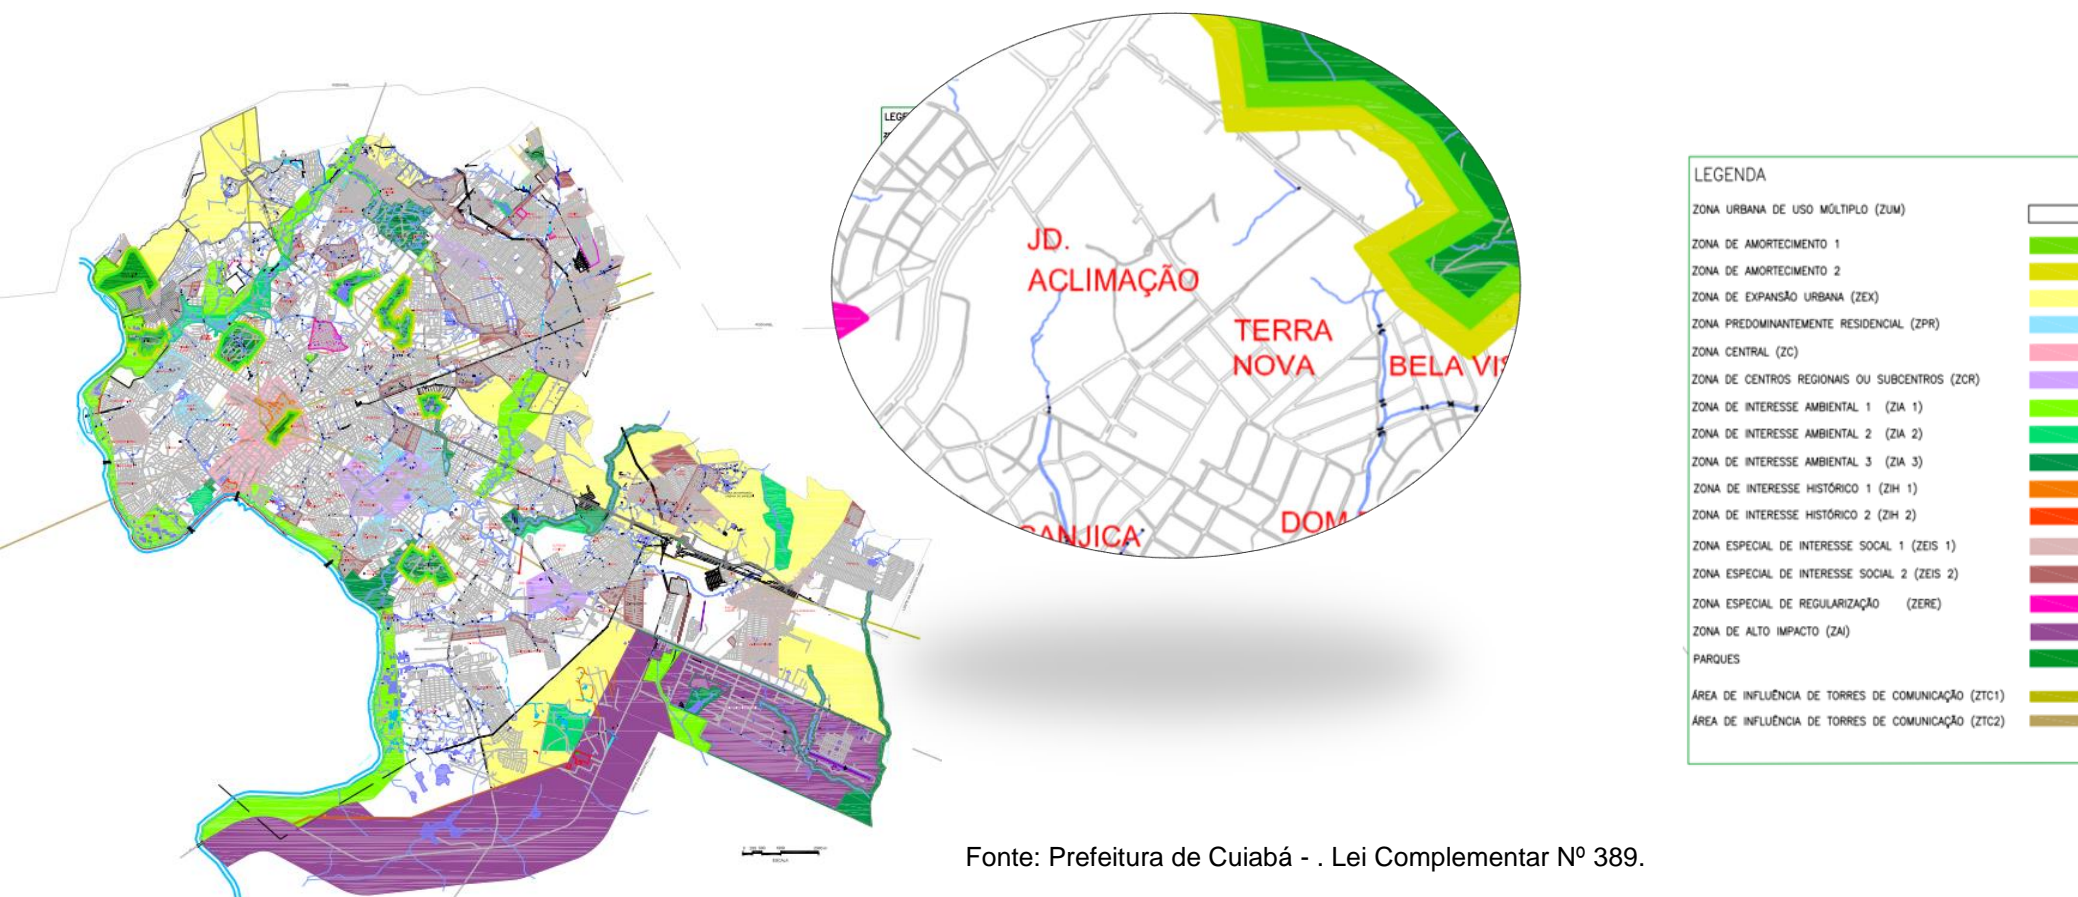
JD. ACLIMAÇÃO

TERRA NOVA

BELA VI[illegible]

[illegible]ANJICA

DOM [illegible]

LEGENDA

ZONA URBANA DE USO MÚLTIPLO (ZUM)

ZONA DE AMORTECIMENTO 1

ZONA DE AMORTECIMENTO 2

ZONA DE EXPANSÃO URBANA (ZEX)

ZONA PREDOMINANTEMENTE RESIDENCIAL (ZPR)

ZONA CENTRAL (ZC)

ZONA DE CENTROS REGIONAIS OU SUBCENTROS (ZCR)

ZONA DE INTERESSE AMBIENTAL 1 (ZIA 1)

ZONA DE INTERESSE AMBIENTAL 2 (ZIA 2)

ZONA DE INTERESSE AMBIENTAL 3 (ZIA 3)

ZONA DE INTERESSE HISTÓRICO 1 (ZIH 1)

ZONA DE INTERESSE HISTÓRICO 2 (ZIH 2)

ZONA ESPECIAL DE INTERESSE SOCIAL 1 (ZEIS 1)

ZONA ESPECIAL DE INTERESSE SOCIAL 2 (ZEIS 2)

ZONA ESPECIAL DE REGULARIZAÇÃO (ZERE)

ZONA DE ALTO IMPACTO (ZAI)

PARQUES

ÁREA DE INFLUÊNCIA DE TORRES DE COMUNICAÇÃO (ZTC1)

ÁREA DE INFLUÊNCIA DE TORRES DE COMUNICAÇÃO (ZTC2)

Fonte: Prefeitura de Cuiabá - . Lei Complementar Nº 389.